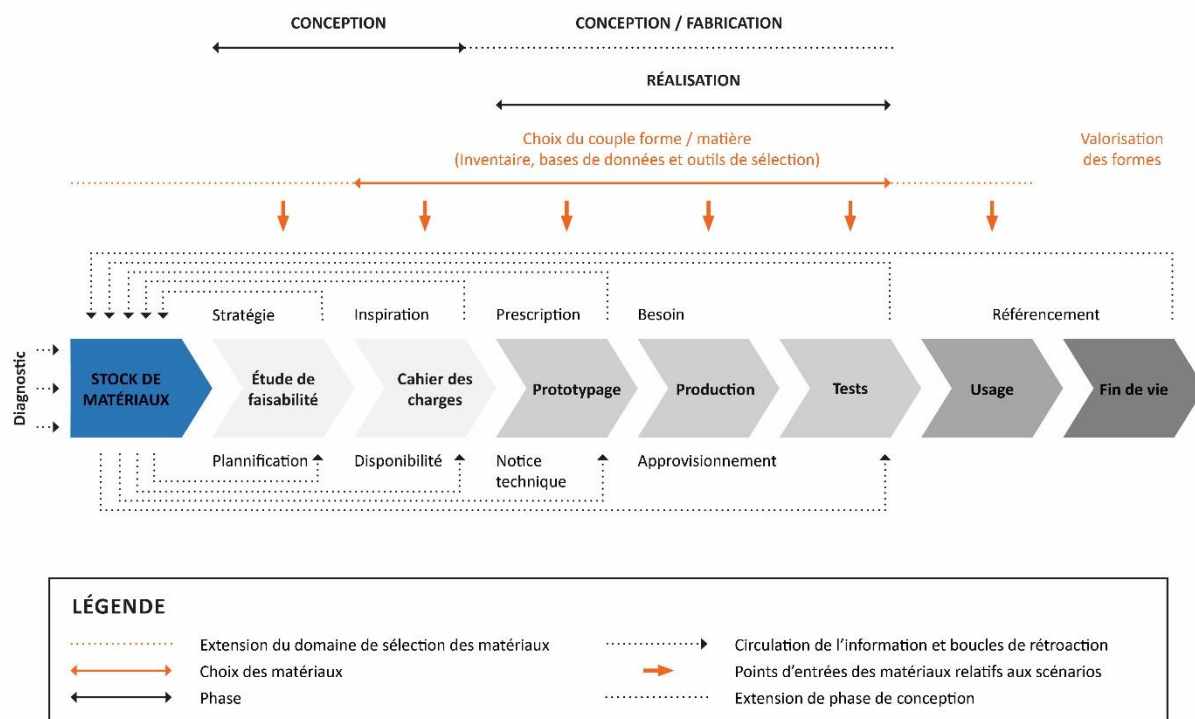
CONCEPTION

CONCEPTION / FABRICATION

RÉALISATION

Choix du couple forme / matière
(Inventaire, bases de données et outils de sélection)

Valorisation des formes

Stratégie

Inspiration

Prescription

Besoin

Référencement

Diagnostic

STOCK DE MATÉRIAUX

Étude de faisabilité

Cahier des charges

Prototypage

Production

Tests

Usage

Fin de vie

Plannification

Disponibilité

Notice technique

Approvisionnement

LÉGENDE

Extension du domaine de sélection des matériaux

Choix des matériaux

Phase

Circulation de l'information et boucles de rétroaction

Points d'entrées des matériaux relatifs aux scénarios

Extension de phase de conception